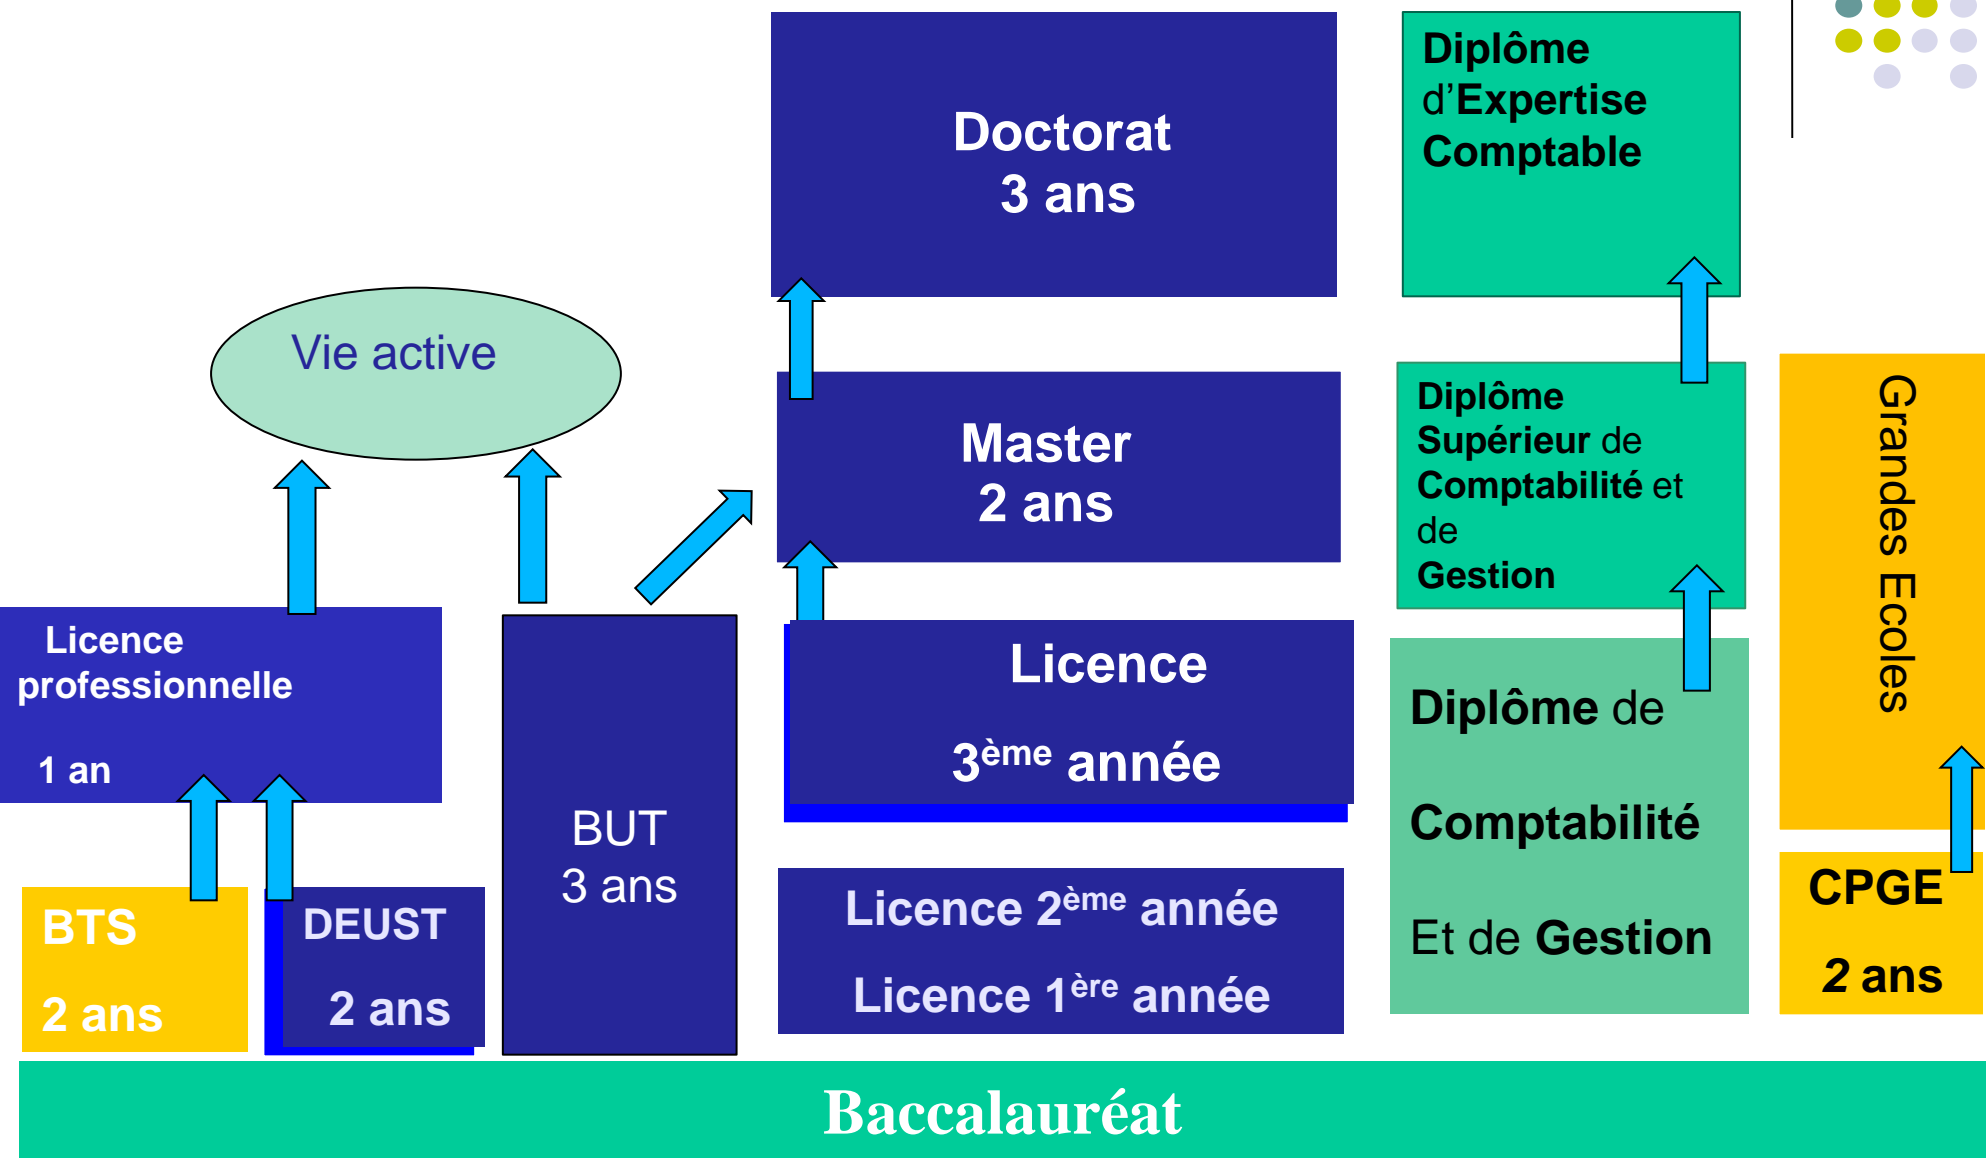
Doctorat
3 ans

Diplôme d'Expertise Comptable

Vie active

Master
2 ans

Diplôme Supérieur de Comptabilité et de Gestion

Grandes Ecoles

Licence professionnelle

1 an

BUT
3 ans

Licence

3$^{ème}$ année

Diplôme de

Comptabilité

Et de Gestion

CPGE

2 ans

BTS

2 ans

DEUST

2 ans

Licence 2$^{ème}$ année

Licence 1$^{ère}$ année

Baccalauréat